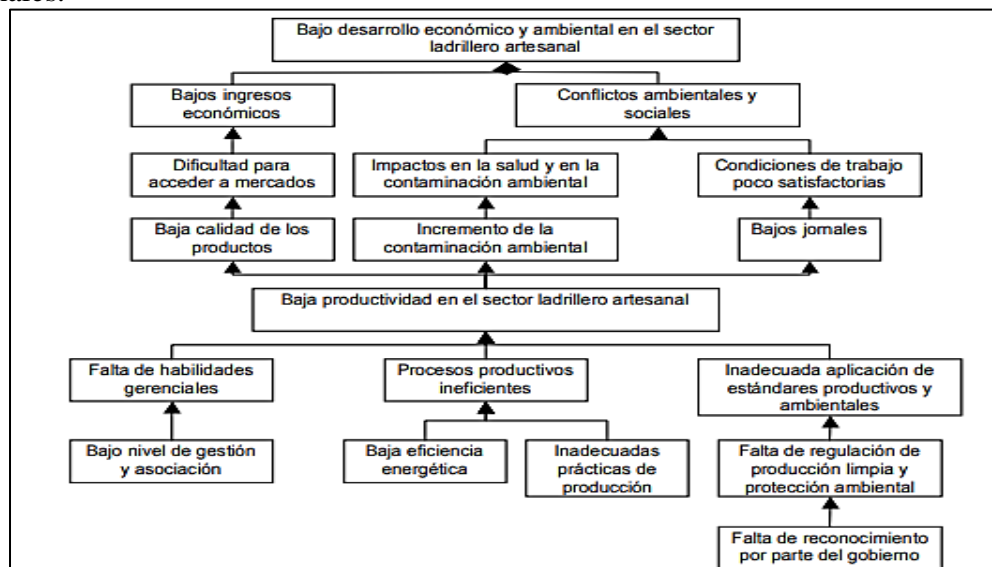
Bajo desarrollo económico y ambiental en el sector ladrillero artesanal

Bajos ingresos económicos

Conflictos ambientales y sociales

Dificultad para acceder a mercados

Impactos en la salud y en la contaminación ambiental

Condiciones de trabajo poco satisfactorias

Baja calidad de los productos

Incremento de la contaminación ambiental

Bajos jornales

Baja productividad en el sector ladrillero artesanal

Falta de habilidades gerenciales

Procesos productivos ineficientes

Inadecuada aplicación de estándares productivos y ambientales

Bajo nivel de gestión y asociación

Baja eficiencia energética

Inadecuadas prácticas de producción

Falta de regulación de producción limpia y protección ambiental

Falta de reconocimiento por parte del gobierno